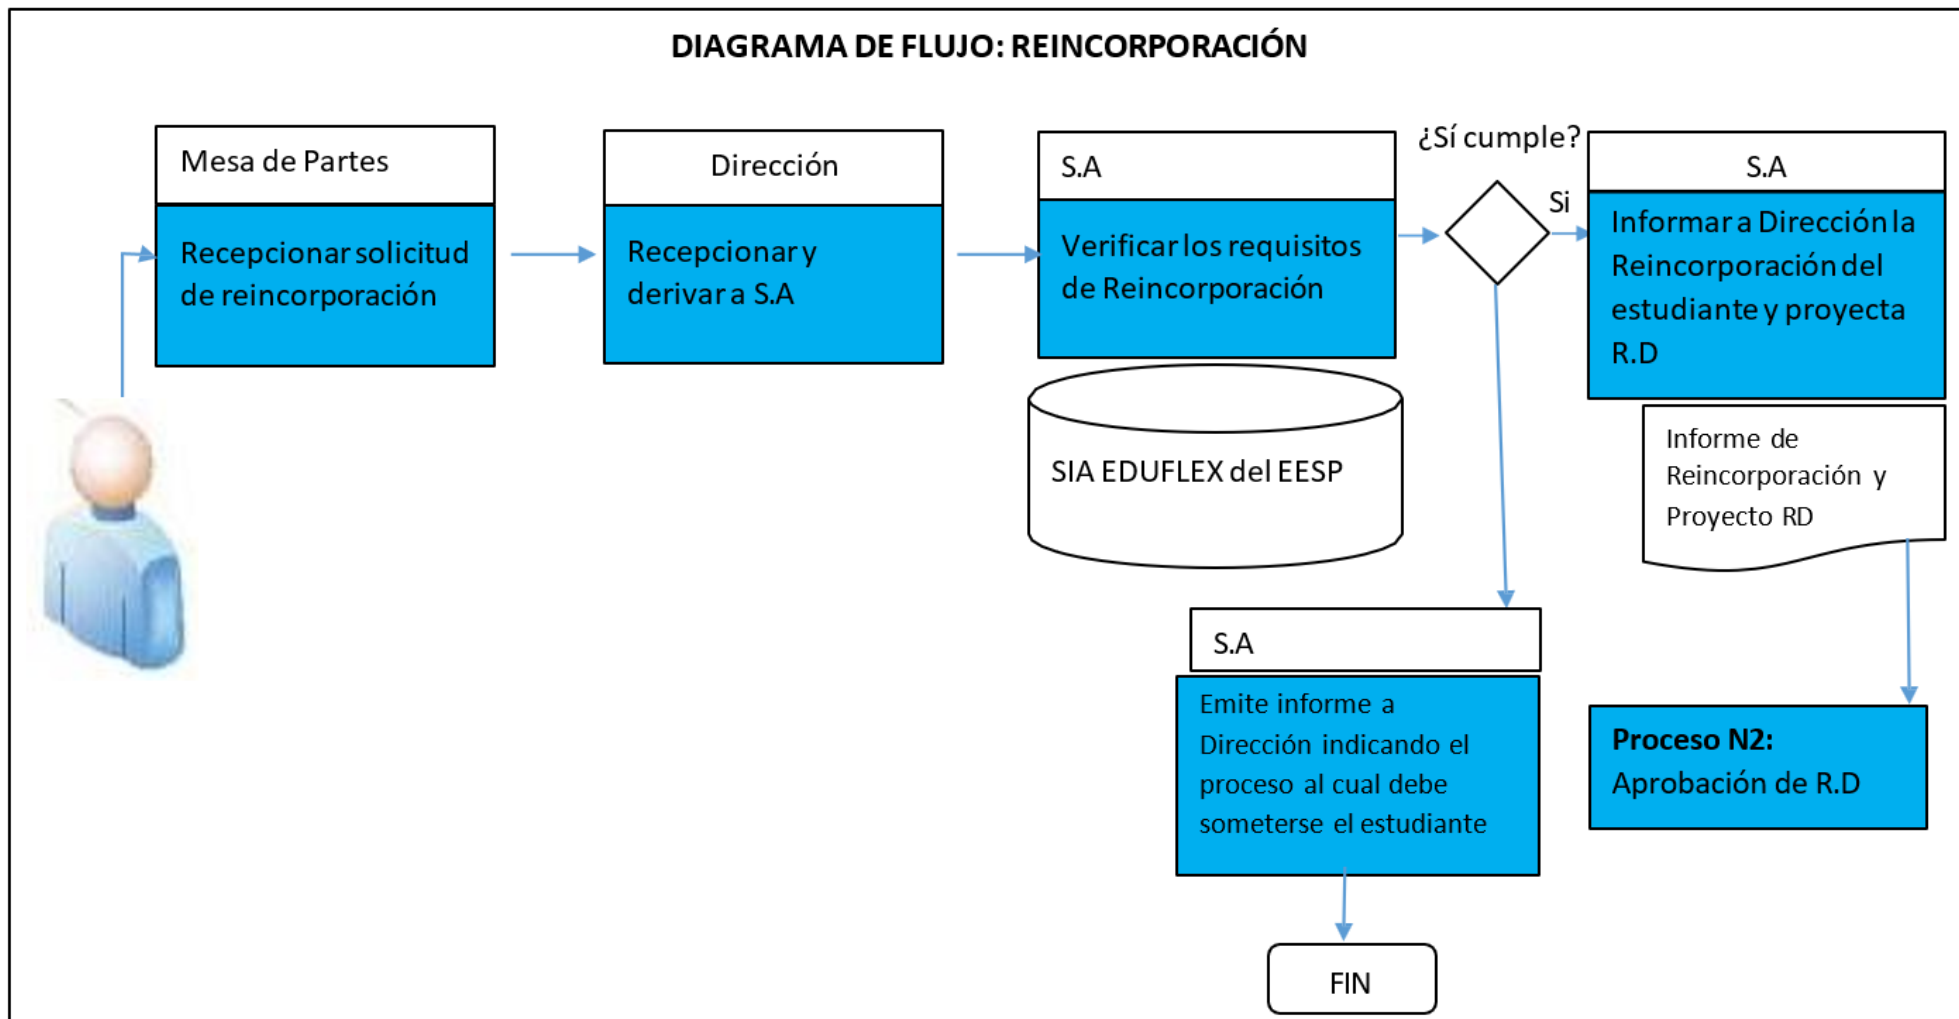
DIAGRAMA DE FLUJO: REINCORPORACIÓN

Mesa de Partes

Recepcionar solicitud de reincorporación

Dirección

Recepcionar y derivar a S.A

S.A

Verificar los requisitos de Reincorporación

SIA EDUFLEX del EESP

¿Sí cumple?

Si

S.A

Informar a Dirección la Reincorporación del estudiante y proyecta R.D

Informe de Reincorporación y Proyecto RD

S.A

Emite informe a Dirección indicando el proceso al cual debe someterse el estudiante

Proceso N2:
Aprobación de R.D

FIN